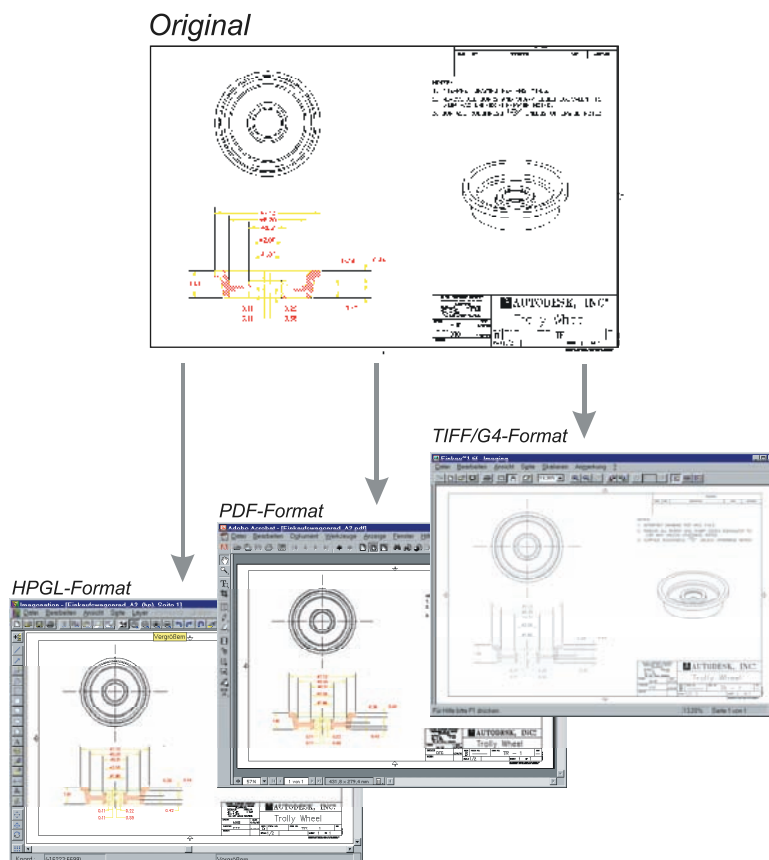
Original

AUTODESK, INC.
Trolly Wheel

TIFF/G4-Format

AUTODESK, INC.
Trolly Wheel

Für Hilfe bitte F1 drücken

Seite 1 von 1

PDF-Format

Adobe Acrobat - [Einkaufswagenrad_A2.pdf]

Datei Bearbeiten Dokument Werkzeuge Anzeige Fenster Hilfe

AUTODESK, INC.
Trolly Wheel

1 von 1

HPGL-Format

Imagination - [Einkaufswagenrad_A2 (hp), Seite 1]

Datei Bearbeiten Ansicht Seite Layer

Vergrößern

AUTODESK, INC.
Trolly Wheel

Vergrößern